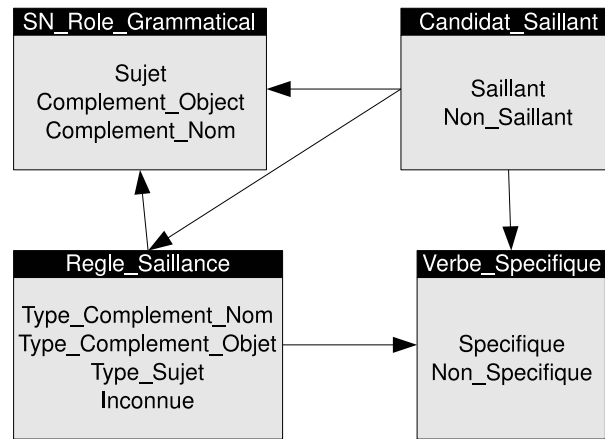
SN_Role_Grammatical

Sujet
Complement_Object
Complement_Nom

Candidat_Saillant

Saillant
Non_Saillant

Regle_Saillance

Type_Complement_Nom
Type_Complement_Objet
Type_Sujet
Inconnue

Verbe_Specifique

Specifique
Non_Specifique